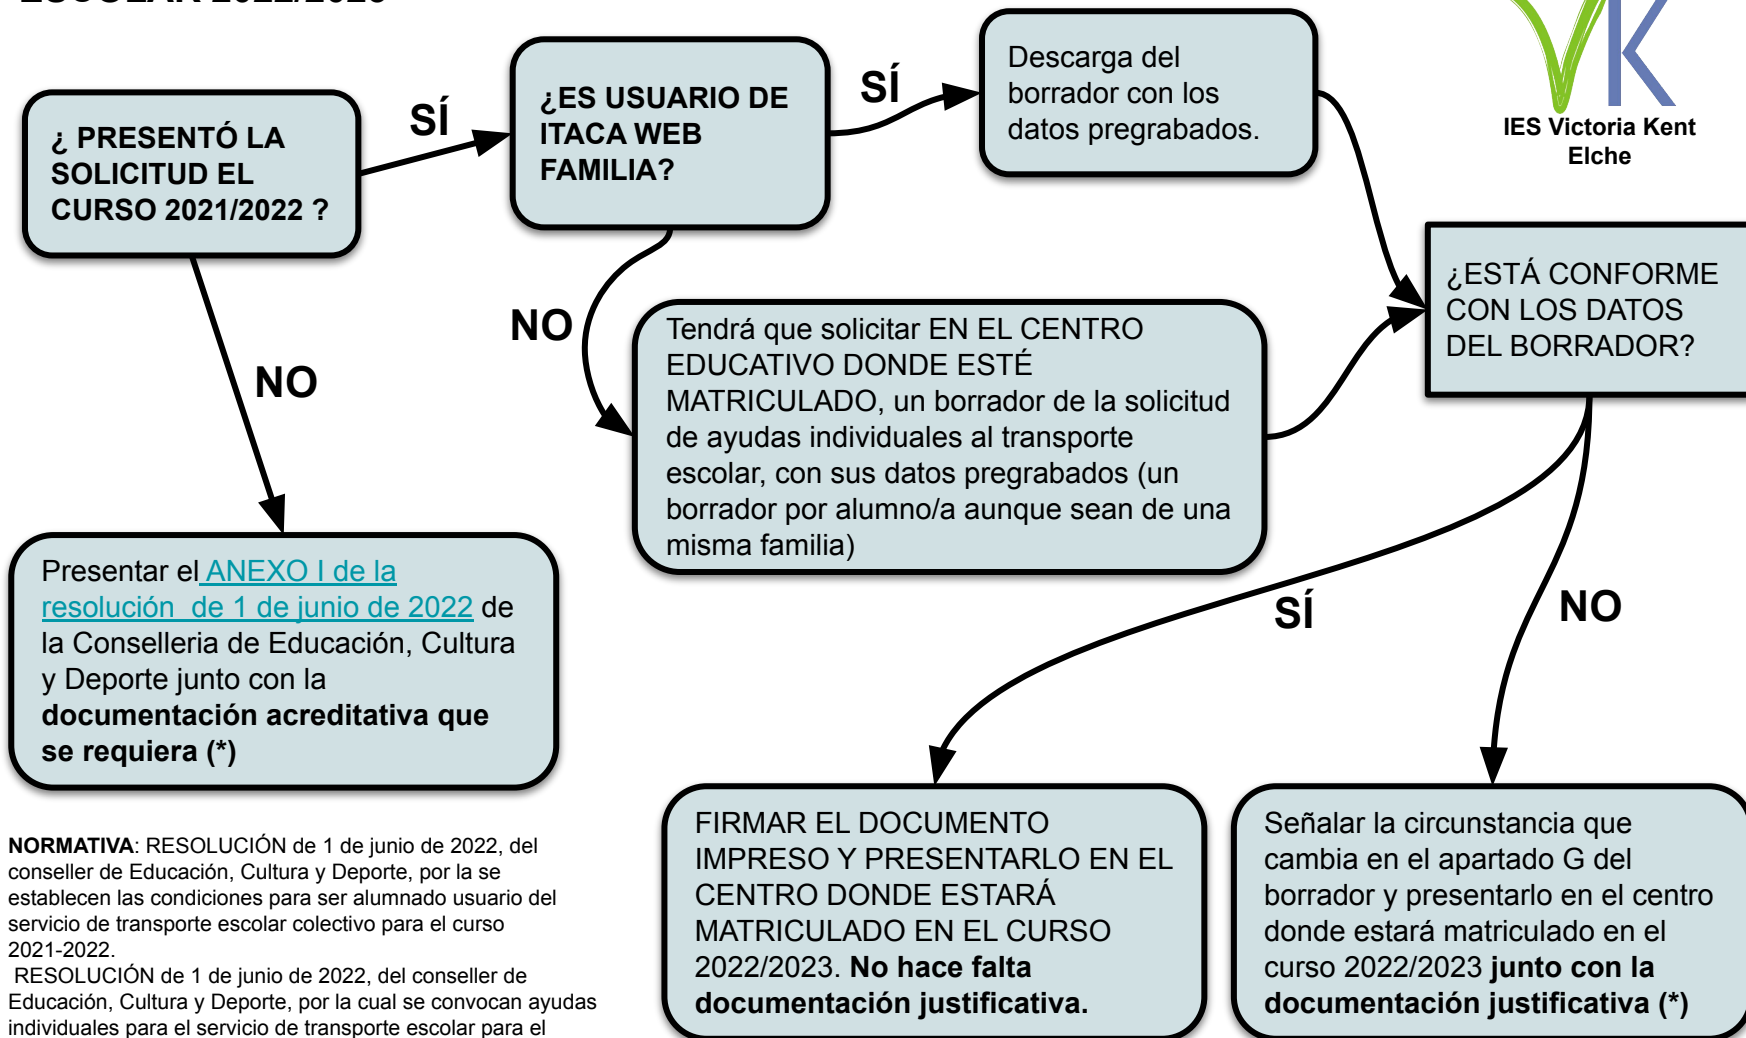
ESCOLAR 2022/2023

¿ PRESENTÓ LA SOLICITUD EL CURSO 2021/2022 ?

SÍ

¿ES USUARIO DE ITACA WEB FAMILIA?

SÍ

Descarga del borrador con los datos pregrabados.

IES Victoria Kent Elche

NO

NO

Tendrá que solicitar EN EL CENTRO EDUCATIVO DONDE ESTÉ MATRICULADO, un borrador de la solicitud de ayudas individuales al transporte escolar, con sus datos pregrabados (un borrador por alumno/a aunque sean de una misma familia)

¿ESTÁ CONFORME CON LOS DATOS DEL BORRADOR?

Presentar el ANEXO I de la resolución de 1 de junio de 2022 de la Conselleria de Educación, Cultura y Deporte junto con la **documentación acreditativa que se requiera (*)**

SÍ

NO

**NORMATIVA**: RESOLUCIÓN de 1 de junio de 2022, del conseller de Educación, Cultura y Deporte, por la se establecen las condiciones para ser alumnado usuario del servicio de transporte escolar colectivo para el curso 2021-2022.
RESOLUCIÓN de 1 de junio de 2022, del conseller de Educación, Cultura y Deporte, por la cual se convocan ayudas individuales para el servicio de transporte escolar para el

FIRMAR EL DOCUMENTO IMPRESO Y PRESENTARLO EN EL CENTRO DONDE ESTARÁ MATRICULADO EN EL CURSO 2022/2023. **No hace falta documentación justificativa.**

Señalar la circunstancia que cambia en el apartado G del borrador y presentarlo en el centro donde estará matriculado en el curso 2022/2023 **junto con la documentación justificativa (*)**